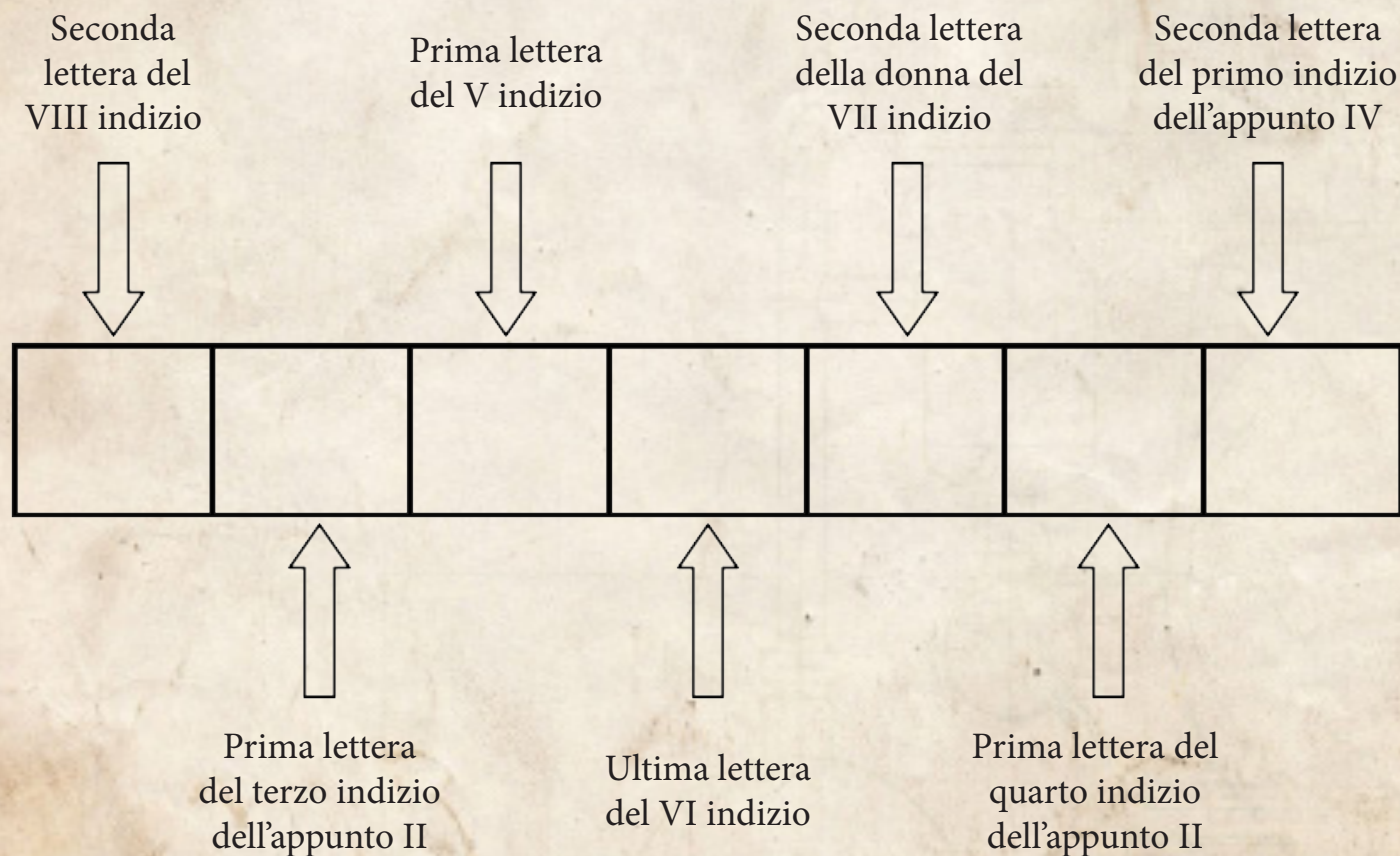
Seconda lettera del VIII indizio

Prima lettera del V indizio

Seconda lettera della donna del VII indizio

Seconda lettera del primo indizio dell'appunto IV

Prima lettera del terzo indizio dell'appunto II

Ultima lettera del VI indizio

Prima lettera del quarto indizio dell'appunto II